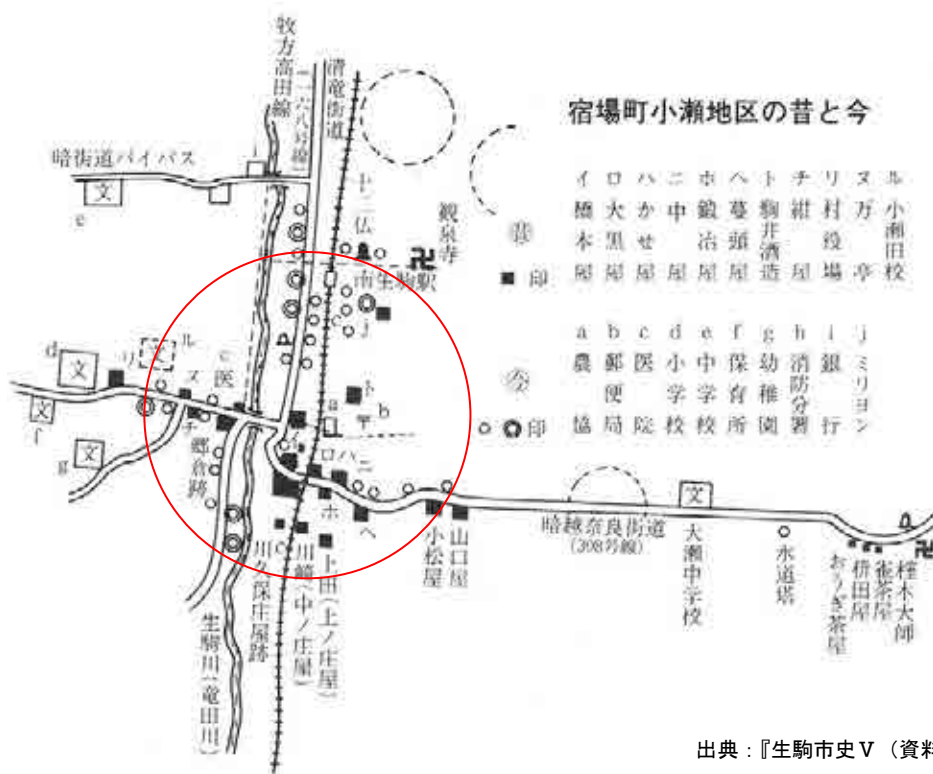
宿場町小瀬地区の昔と今

牧方高田線

清滝街道

暗街道バイパス

十三仏

観泉寺

市生駒駅

昔 ■印

今 ○印

| イ | ロ | ハ | ニ | ホ | ヘ | ト | チ | リ | ヌ | ル |
|---|---|---|---|---|---|---|---|---|---|---|
| 橋本屋 | 大黒屋 | かせ屋 | 中屋 | 鍛冶屋 | 蔓頭屋 | 駒井酒造 | 紺屋 | 村役場 | 万亭 | 小瀬田校 |

| a | b | c | d | e | f | g | h | i | j |
|---|---|---|---|---|---|---|---|---|---|
| 農協 | 郵便局 | 医院 | 小学校 | 中学校 | 保育所 | 幼稚園 | 消防分署 | 銀行 | ミリヨン |

文 文 文 文 文

d e f g

リ ヌ ル チ 医 c

郷倉跡

a ト b

イ ロ ハ ニ ホ ヘ

川久保庄屋跡

川端（中ノ庄屋）

上田（上ノ庄屋）

小松屋

山口屋

生駒川（竜田川）

暗越奈良街道 (308号線)

大瀬中学校

水道塔

おうぎ茶屋

枡田屋

塩茶屋

檀木大師

出典：『生駒市史Ｖ（資料